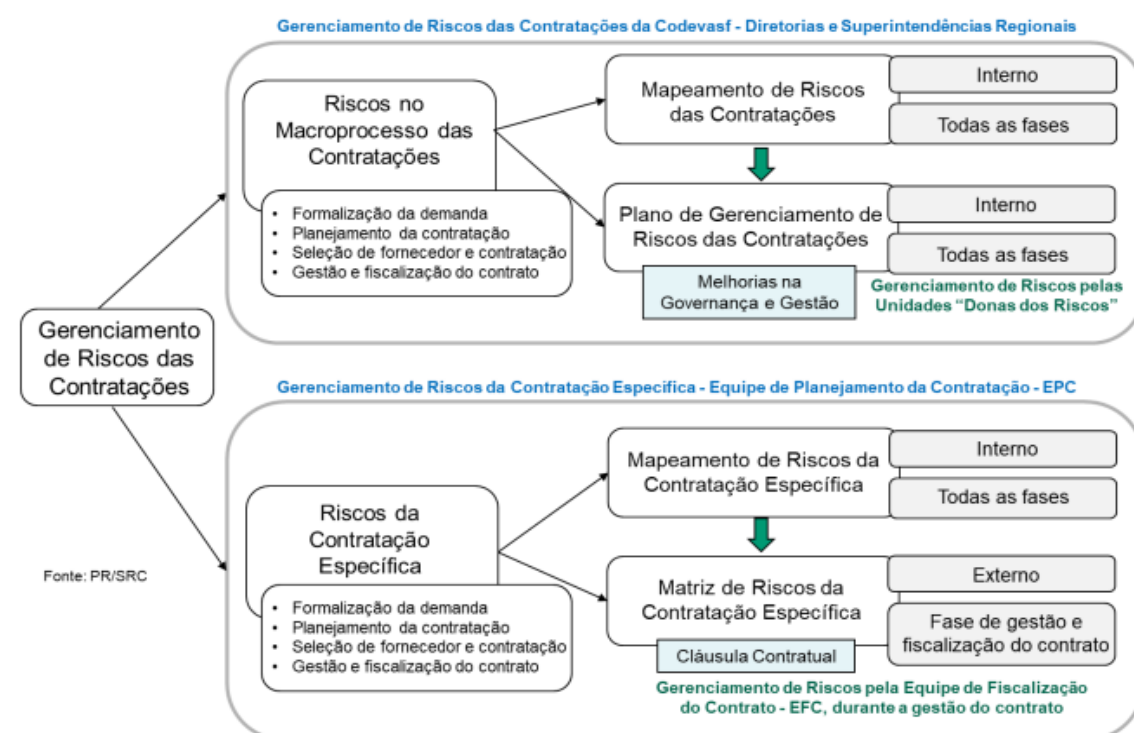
Gerenciamento de Riscos das Contratações da Codevasf - Diretorias e Superintendências Regionais

Gerenciamento de Riscos das Contratações

Riscos no Macroprocesso das Contratações

- Formalização da demanda
- Planejamento da contratação
- Seleção de fornecedor e contratação
- Gestão e fiscalização do contrato

Mapeamento de Riscos das Contratações

Interno

Todas as fases

Plano de Gerenciamento de Riscos das Contratações

Interno

Todas as fases

Melhorias na Governança e Gestão

Gerenciamento de Riscos pelas Unidades "Donas dos Riscos"

Gerenciamento de Riscos da Contratação Especifica - Equipe de Planejamento da Contratação - EPC

Riscos da Contratação Específica

- Formalização da demanda
- Planejamento da contratação
- Seleção de fornecedor e contratação
- Gestão e fiscalização do contrato

Mapeamento de Riscos da Contratação Específica

Interno

Todas as fases

Matriz de Riscos da Contratação Específica

Externo

Fase de gestão e fiscalização do contrato

Cláusula Contratual

Gerenciamento de Riscos pela Equipe de Fiscalização do Contrato - EFC, durante a gestão do contrato

Fonte: PR/SRC